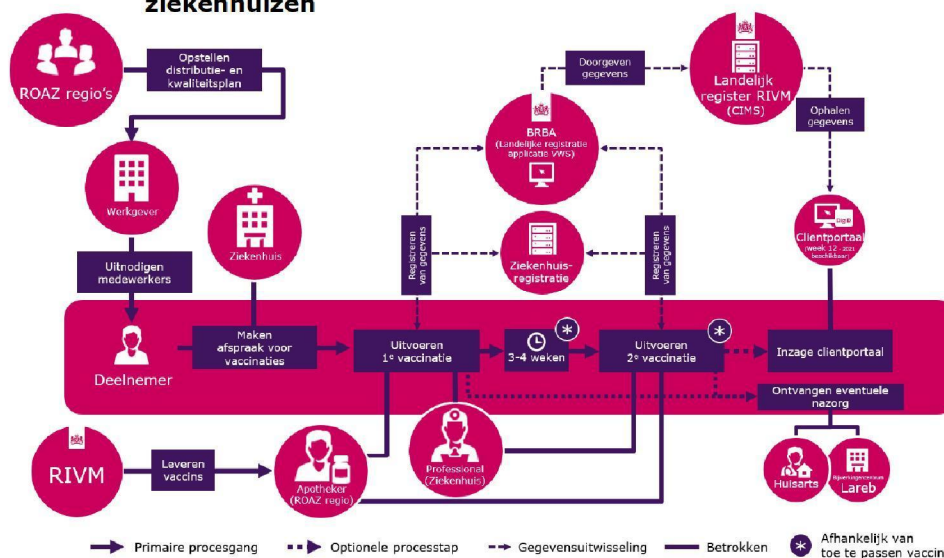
ziekenhuizen

ROAZ regio's

Opstellen distributie- en kwaliteitsplan

Werkgever

Uitnodigen medewerkers

Ziekenhuis

Deelnemer

Maken afspraak voor vaccinaties

Doorgeven gegevens

BRBA (Landelijke registratie applicatie VWS)

Landelijk register RIVM (CIMS)

Ophalen gegevens

Registreren van gegevens

Ziekenhuis-registratie

Registreren van gegevens

Clientportaal (week 12 - 2021 beschikbaar)

Uitvoeren 1e vaccinatie

3-4 weken

Uitvoeren 2e vaccinatie

Inzage clientportaal

Ontvangen eventuele nazorg

RIVM

Leveren vaccins

Apotheker (ROAZ regio)

Professional (Ziekenhuis)

Huisarts

Bijwerkingencentrum Lareb

Primaire procesgang

Optionele processtap

Gegevensuitwisseling

Betrokken

Afhankelijk van toe te passen vaccin